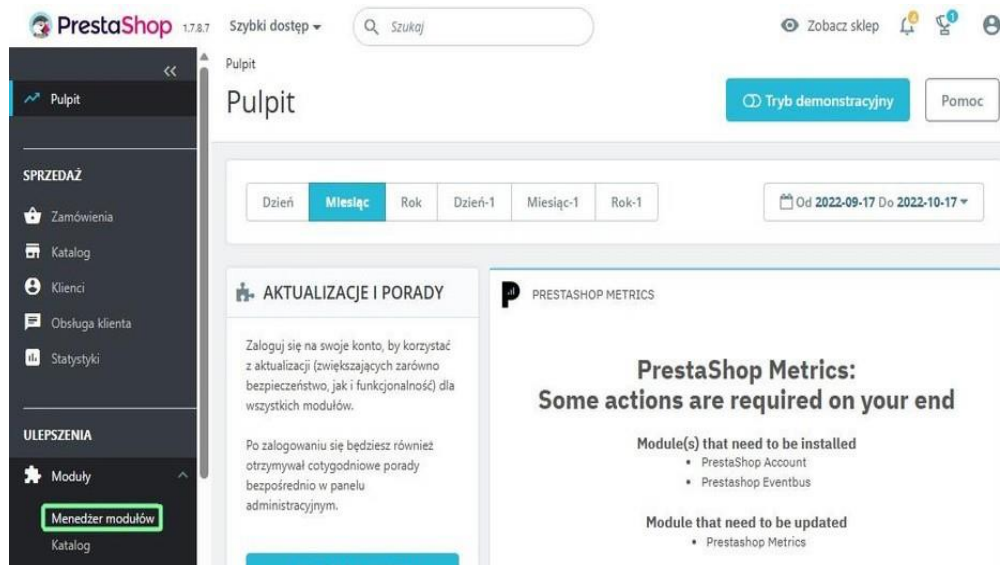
PrestaShop 1.7.8.7 Szybki dostęp ▾ Szukaj

Zobacz sklep 6 0

Pulpit

SPRZEDAŻ

Zamówienia

Katalog

Klienci

Obsługa klienta

Statystyki

ULEPSZENIA

Moduły

Menedżer modułów

Katalog

Pulpit

Pulpit

Tryb demonstracyjny

Pomoc

| Dzień | Miesiąc | Rok | Dzień-1 | Miesiąc-1 | Rok-1 |
|---|---|---|---|---|---|

Od 2022-09-17 Do 2022-10-17 ▾

AKTUALIZACJE I PORADY

Zaloguj się na swoje konto, by korzystać z aktualizacji (zwiększających zarówno bezpieczeństwo, jak i funkcjonalność) dla wszystkich modułów.

Po zalogowaniu się będziesz również otrzymywał cotygodniowe porady bezpośrednio w panelu administracyjnym.

PRESTASHOP METRICS

PrestaShop Metrics:
Some actions are required on your end

Module(s) that need to be installed
• PrestaShop Account
• Prestashop Eventbus

Module that need to be updated
• Prestashop Metrics